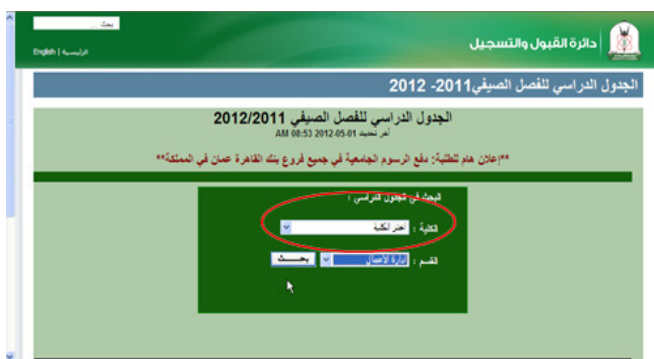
بحث

English | الرئيسية

دائرة القبول والتسجيل

الجدول الدراسي للفصل الصيفي2011- 2012

الجدول الدراسي للفصل الصيفي 2012/2011
آخر تحديث 01-05-2012 08:53 AM

**إعلان هام للطلبة: دفع الرسوم الجامعية في جميع فروع بنك القاهرة عمان في المملكة**

البحث في الجدول الدراسي :

الكلية : اختر الكلية

القسم : إدارة الأعمال بحــث